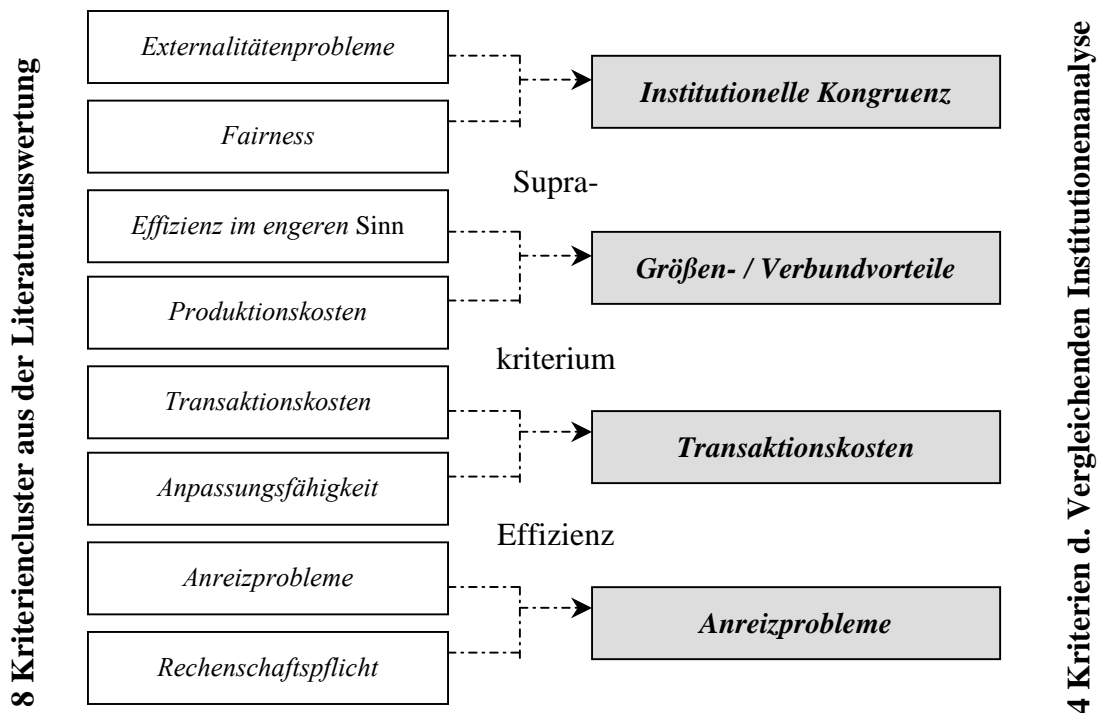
8 Kriteriencluster aus der Literaturauswertung

Externalitätenprobleme

Fairness

Institutionelle Kongruenz

Supra-

Effizienz im engeren Sinn

Produktionskosten

Größen- / Verbundvorteile

kriterium

Transaktionskosten

Anpassungsfähigkeit

Transaktionskosten

Effizienz

Anreizprobleme

Rechenschaftspflicht

Anreizprobleme

4 Kriterien d. Vergleichenden Institutionenanalyse